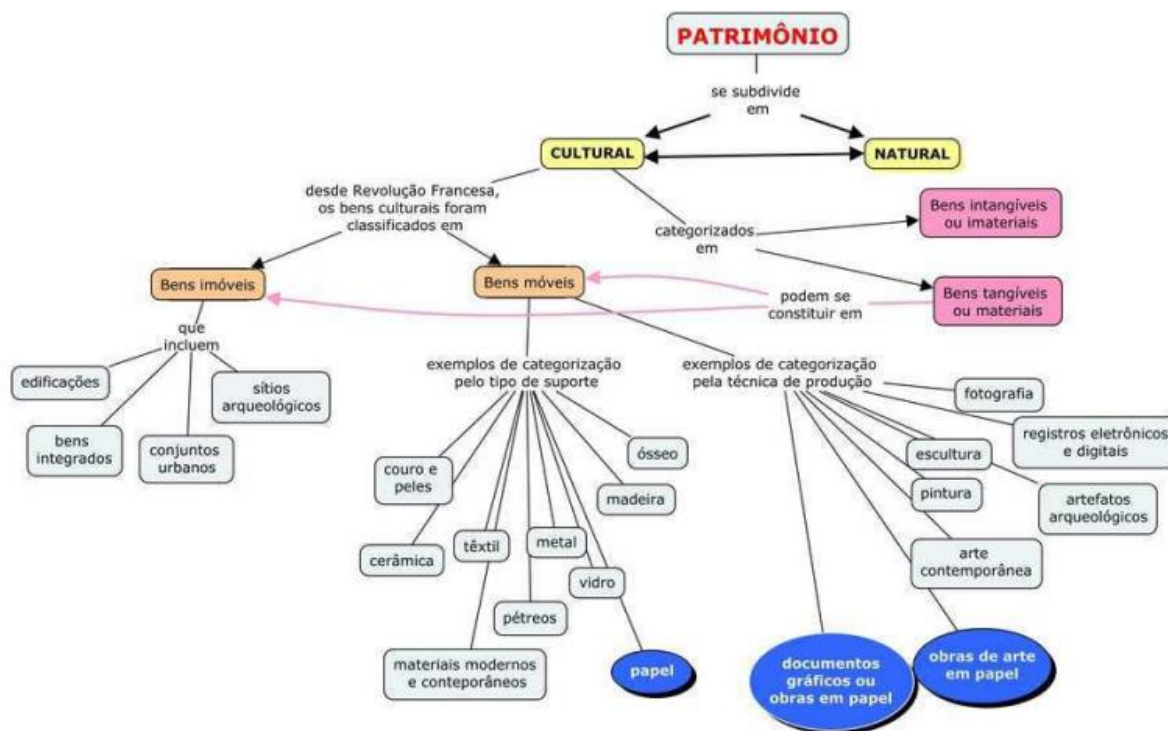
PATRIMÔNIO

se subdivide em

CULTURAL

NATURAL

desde Revolução Francesa, os bens culturais foram classificados em

categorizados em

Bens intangíveis ou imateriais

Bens tangíveis ou materiais

Bens imóveis

Bens móveis

podem se constituir em

que incluem

edificações

sítios arqueológicos

bens integrados

conjuntos urbanos

exemplos de categorização pelo tipo de suporte

exemplos de categorização pela técnica de produção

fotografia

registros eletrônicos e digitais

escultura

pintura

artefatos arqueológicos

arte contemporânea

couro e peles

ósseo

madeira

cerâmica

têxtil

metal

vidro

pétreos

materiais modernos e conteporâneos

papel

documentos gráficos ou obras em papel

obras de arte em papel